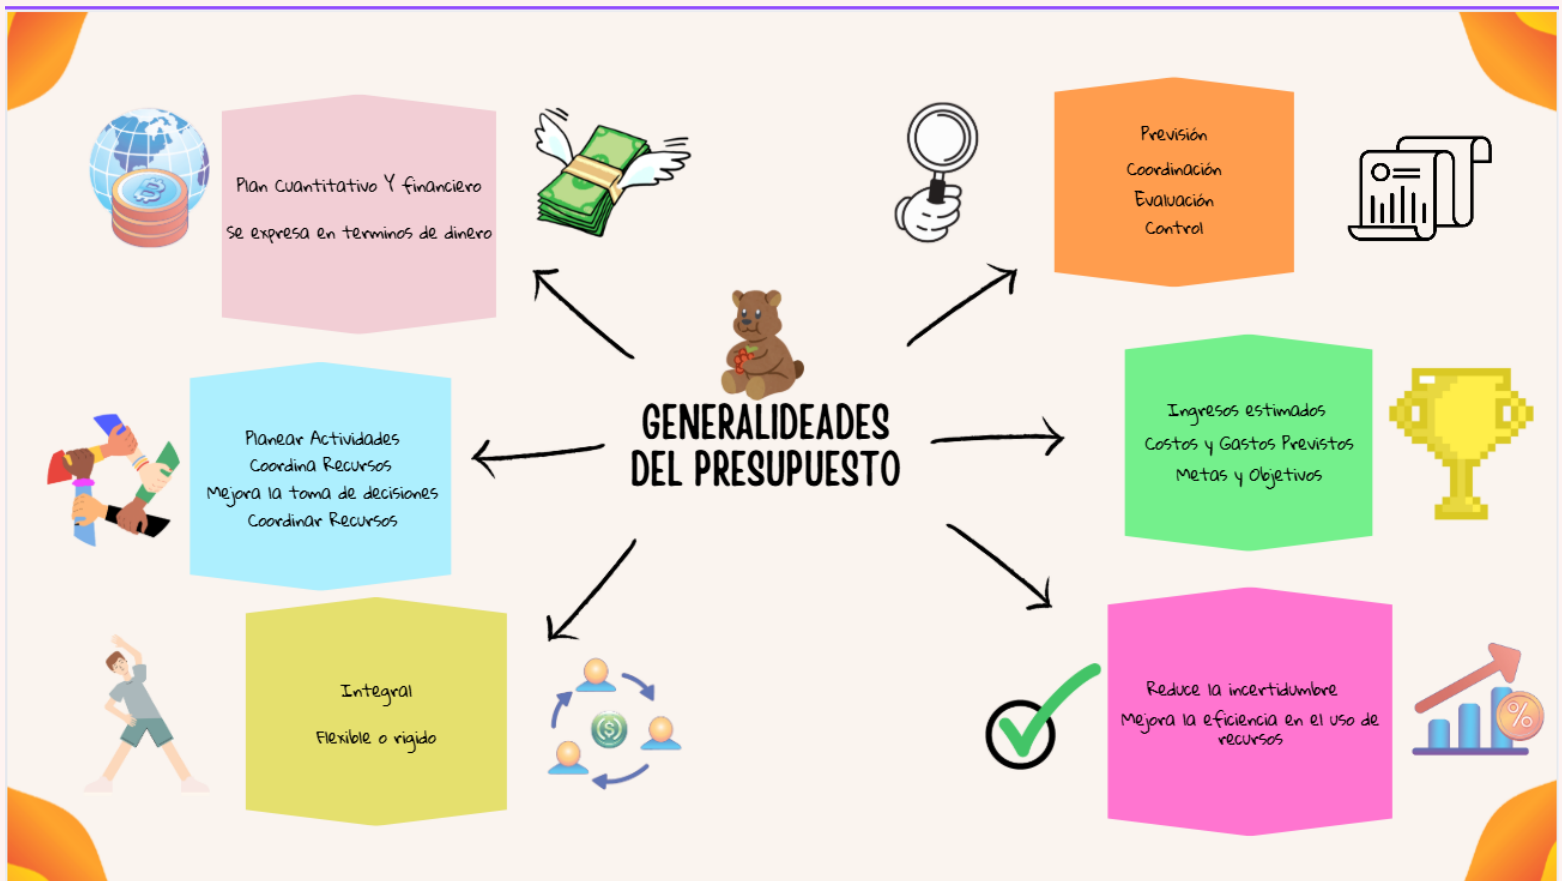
GENERALIDEADES DEL PRESUPUESTO

Plan Cuantitativo Y financiero

Se expresa en terminos de dinero

Previsión
Coordinación
Evaluación
Control

Planear Actividades
Coordina Recursos
Mejora la toma de decisiones
Coordinar Recursos

Ingresos estimados
Costos y Gastos Previstos
Metas y Objetivos

Integral

Flexible o rigido

$

Reduce la incertidumbre
Mejora la eficiencia en el uso de recursos

%